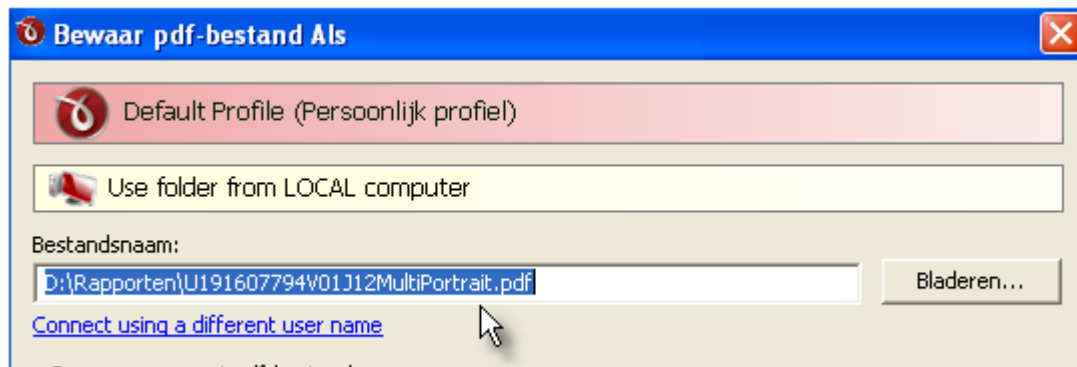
Bewaar pdf-bestand Als

Default Profile (Persoonlijk profiel)

Use folder from LOCAL computer

Bestandsnaam:

D:\Rapporten\U191607794V01J12MultiPortrait.pdf

Bladeren...

Connect using a different user name

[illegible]